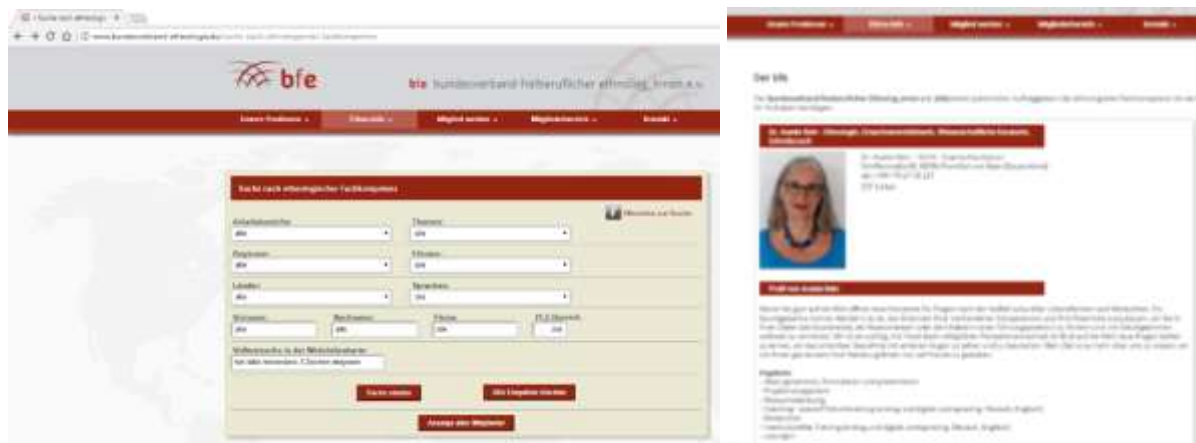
bfe

bfe bundesverband freiberuflicher ethnolog_innen e.v.

Unsere Positionen ▾ Ethnoskills ▾ Mitglied werden ▾ Mitgliederbereich ▾ Kontakt ▾

Suche nach ethnologischer Fachkompetenz

Hinweise zur Suche

Arbeitsbereiche: alle
Themen: alle
Regionen: alle
Ethnien: alle
Ländern: alle
Sprachen: alle
Vorname: alle
Nachname: alle
Firma: alle
PLZ-Bereich: alle

Volltextsuche in den Mitgliederdaten:

Suche starten
Alle Eingaben löschen
Anzeige aller Mitglieder

Unsere Positionen ▾ Ethnoskills ▾ Mitglied werden ▾ Mitgliederbereich ▾ Kontakt ▾

Der bfe

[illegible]

Dr. Anette Rein - Ethnologin, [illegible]

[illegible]

Profil von Anette Rein

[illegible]